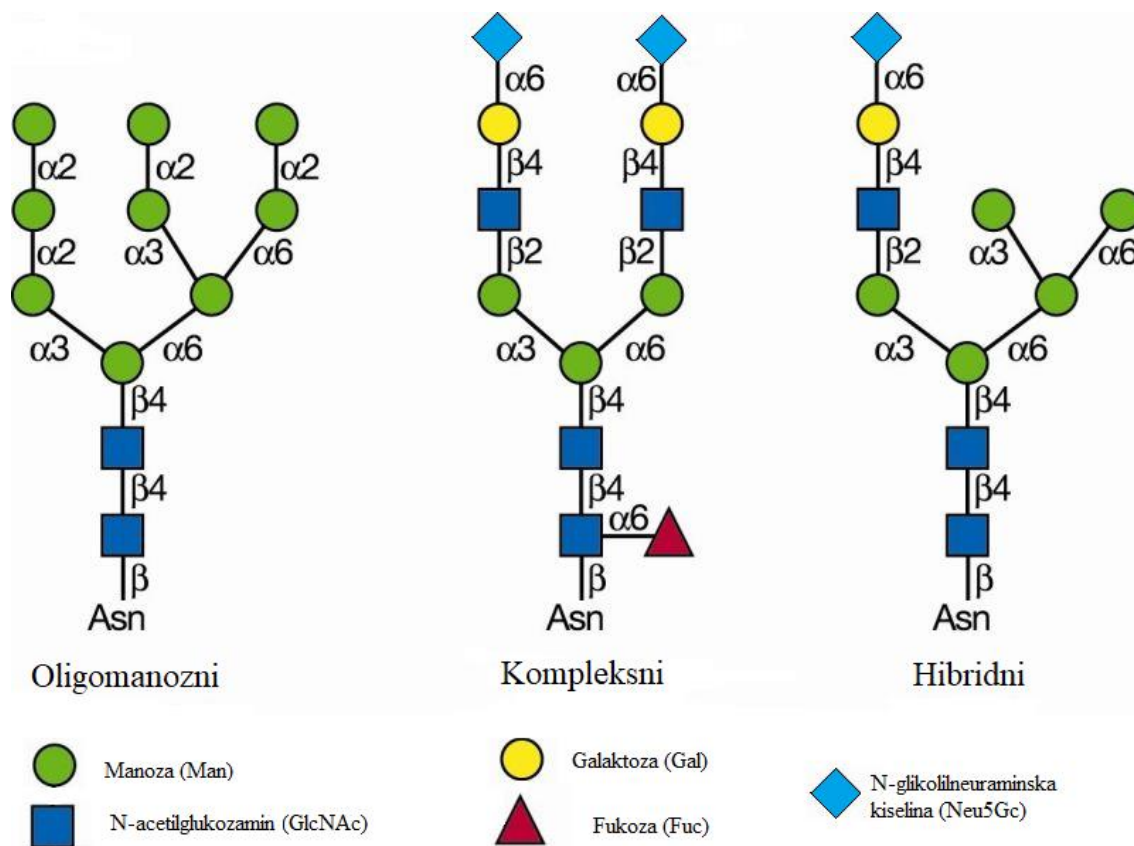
α2
α2
α2
α2
α3
α6
α3
α6
β4
β4
β
Asn
Oligomanozni

α6
α6
β4
β4
β2
β2
α3
α6
β4
β4
α6
β
Asn
Kompleksni

α6
β4
β2
α3
α6
α3
α6
β4
β4
β
Asn
Hibridni

Manoza (Man)
N-acetilglukozamin (GlcNAc)
Galaktoza (Gal)
Fukoza (Fuc)
N-glikolilneuraminska kiselina (Neu5Gc)